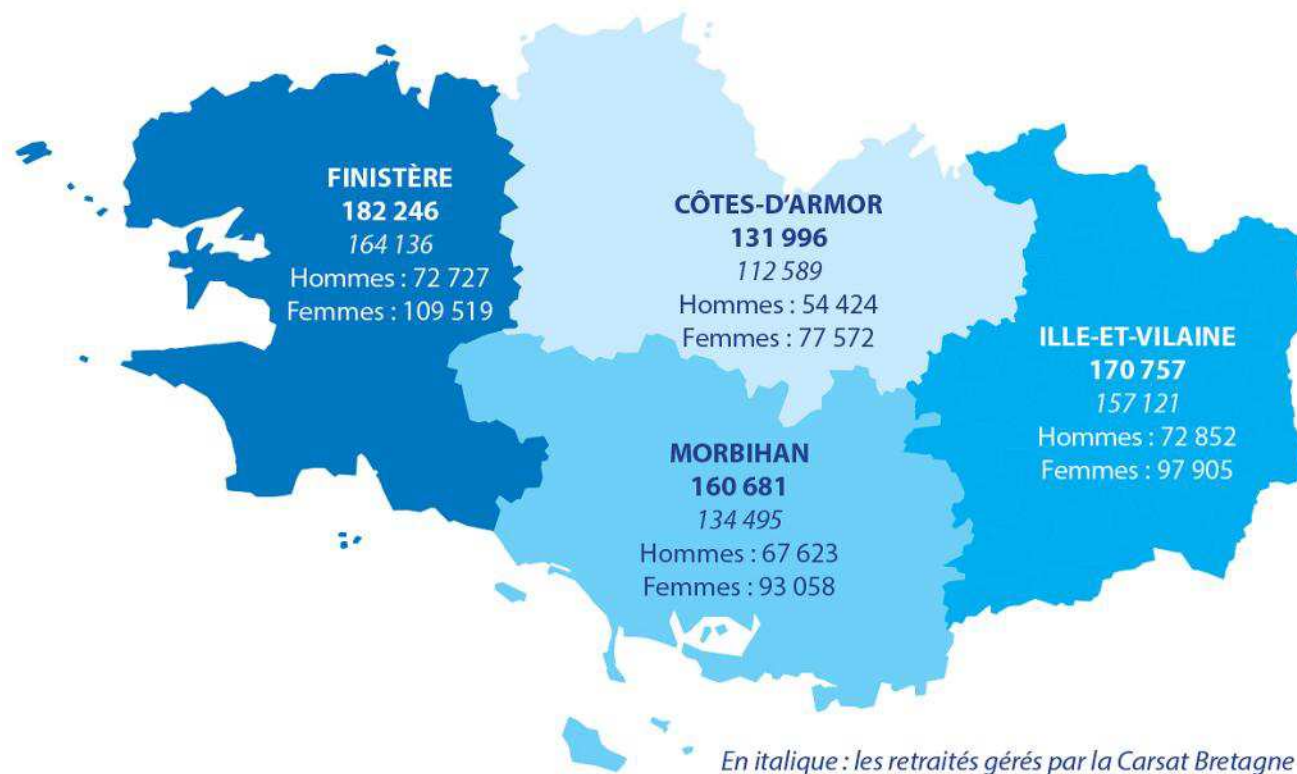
FINISTÈRE
182 246
*164 136*
Hommes : 72 727
Femmes : 109 519

CÔTES-D'ARMOR
131 996
*112 589*
Hommes : 54 424
Femmes : 77 572

ILLE-ET-VILAINE
170 757
*157 121*
Hommes : 72 852
Femmes : 97 905

MORBIHAN
160 681
*134 495*
Hommes : 67 623
Femmes : 93 058

*En italique : les retraités gérés par la Carsat Bretagne*